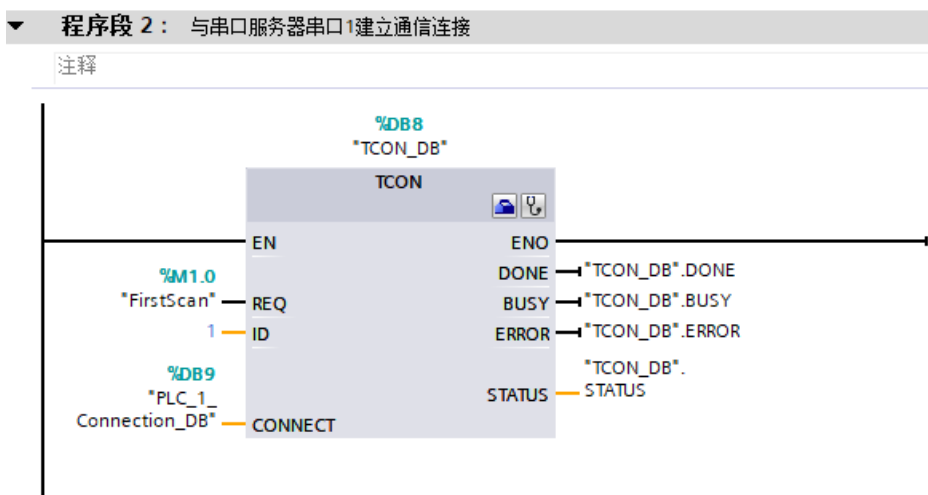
程序段 2： 与串口服务器串口1建立通信连接

注释

%DB8
"TCON_DB"

TCON

EN
ENO

%M1.0
"FirstScan"
REQ
DONE "TCON_DB".DONE
BUSY "TCON_DB".BUSY
1 ID
ERROR "TCON_DB".ERROR

%DB9
"PLC_1_
Connection_DB"
CONNECT
STATUS "TCON_DB".
STATUS